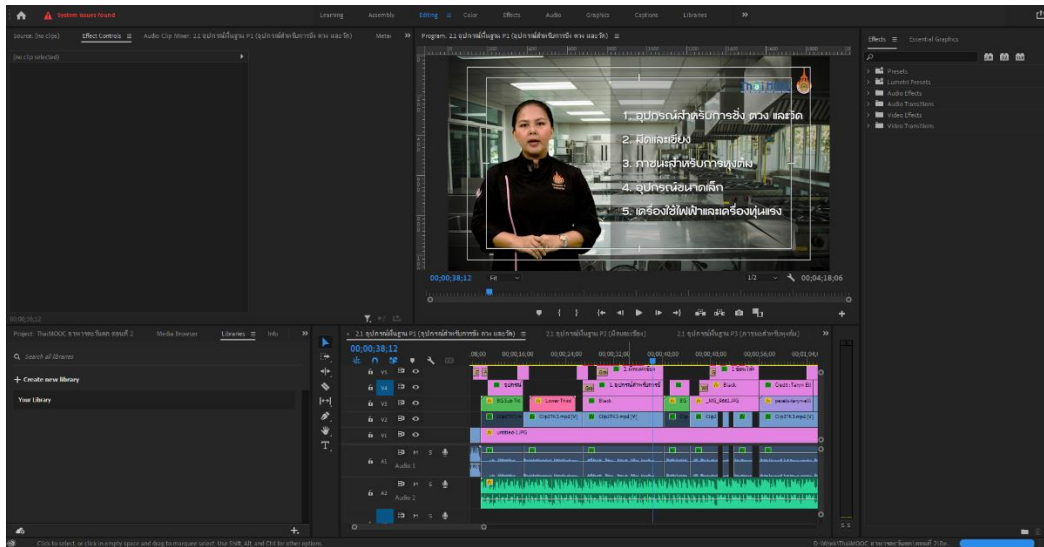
System issues found

Learning Assembly Editing Color Effects Audio Graphics Captions Libraries »

Source: (no clips) Effect Controls ≡ Audio Clip Mixer: 2.1 อุปกรณ์พื้นฐาน P1 (อุปกรณ์สำหรับการชั่ง ตวง และวัด) Meta »

(no clip selected)

Program: 2.1 อุปกรณ์พื้นฐาน P1 (อุปกรณ์สำหรับการชั่ง ตวง และวัด) ≡

ThaiMOOC

1. อุปกรณ์สำหรับการชั่ง ตวง และวัด
2. มีดและเขียง
3. ภาชนะสำหรับการหุงต้ม
4. อุปกรณ์ขนาดเล็ก
5. เครื่องใช้ไฟฟ้าและเครื่องทุ่นแรง

00;00;38;12 Fit 1/2 00;04;18;06

Effects ≡ Essential Graphics

Presets
Lumetri Presets
Audio Effects
Audio Transitions
Video Effects
Video Transitions

00;00;38;12

Project: ThaiMOOC อาหารอะไรเอย ตอนที่ 2 Media Browser Libraries ≡ Info »

Search all libraries

+ Create new library

Your Library

2.1 อุปกรณ์พื้นฐาน P1 (อุปกรณ์สำหรับการชั่ง ตวง และวัด) ≡ 2.1 อุปกรณ์พื้นฐาน P2 (มีดและเขียง) 2.1 อุปกรณ์พื้นฐาน P3 (ภาชนะสำหรับการหุงต้ม) »

00;00;38;12

00;00 00;00;16;00 00;00;24;00 00;00;32;00 00;00;40;00 00;00;48;00 00;00;56;00 00;01;04;

V5 V4 V3 V2 V1 A1 Audio 1 A2 Audio 2

2. มีดและเขียง
1. อุปกรณ์สำหรับการชั่ง
Black
Credit Tanyn Bl
Lower Third
_MG_9661.JPG
Clip 774 1.mp4 [V]
_MG_9420.JPG

Click to select, or click in empty space and drag to marquee select. Use Shift, Alt, and Ctrl for other options.

D:\Work\ThaiMOOC อาหารอะไรเอย ตอนที่ 2\Ba